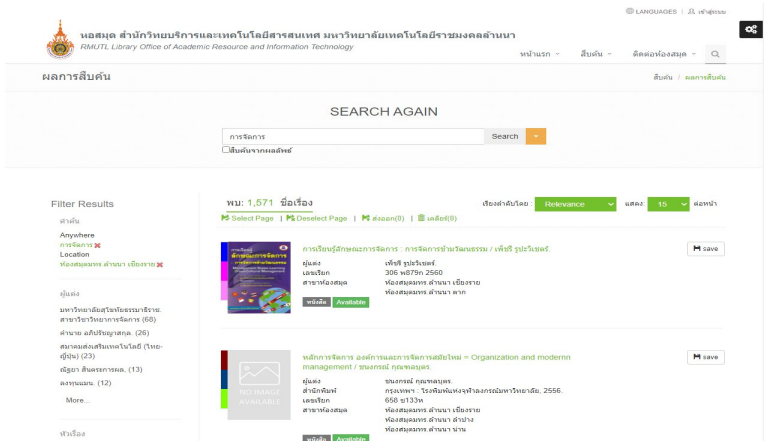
LANGUAGES | เข้าสู่ระบบ

หอสมุด สำนักวิทยบริการและเทคโนโลยีสารสนเทศ มหาวิทยาลัยเทคโนโลยีราชมงคลล้านนา
RMUTL Library Office of Academic Resource and Information Technology

หน้าแรก สืบค้น ติดต่อห้องสมุด

ผลการสืบค้น

สืบค้น / ผลการสืบค้น

SEARCH AGAIN

การจัดการ

Search

สืบค้นจากผลลัพธ์

Filter Results

คำค้น

Anywhere

การจัดการ

Location

ห้องสมุดมทร.ล้านนา เชียงราย

ผู้แต่ง

มหาวิทยาลัยสุโขทัยธรรมาธิราช. สาขาวิชาวิทยาการจัดการ (68)

ดำนาย อภิปรัชญาสกุล. (26)

สมาคมส่งเสริมเทคโนโลยี (ไทย-ญี่ปุ่น) (23)

ณัฐยา สินตระการผล. (13)

ดงรุนแมน. (12)

More...

หัวเรื่อง

พบ: 1,571 ชื่อเรื่อง

เรียงลำดับโดย : Relevance

แสดง: 15 ต่อหน้า

Select Page | Deselect Page | ส่งออก(0) | เคลียร์(0)

การเรียนรู้ลักษณะการจัดการ : การจัดการข้ามวัฒนธรรม / เพ็ชรี รูปะวิเชตร์.

save

ผู้แต่ง เพ็ชรี รูปะวิเชตร์.

เลขเรียก 306 พ879ก 2560

สาขาห้องสมุด ห้องสมุดมทร.ล้านนา เชียงราย
ห้องสมุดมทร.ล้านนา ตาก

หนังสือ Available

หลักการจัดการ องค์การและการจัดการสมัยใหม่ = Organization and modern management / ชนงกรณ์ กุณฑลบุตร.

save

NO IMAGE AVAILABLE

ผู้แต่ง ชนงกรณ์ กุณฑลบุตร.

สำนักพิมพ์ กรุงเทพฯ : โรงพิมพ์แห่งจุฬาลงกรณ์มหาวิทยาลัย, 2556.

เลขเรียก 658 ช133ห

สาขาห้องสมุด ห้องสมุดมทร.ล้านนา เชียงราย
ห้องสมุดมทร.ล้านนา ลำปาง
ห้องสมุดมทร.ล้านนา น่าน

หนังสือ Available